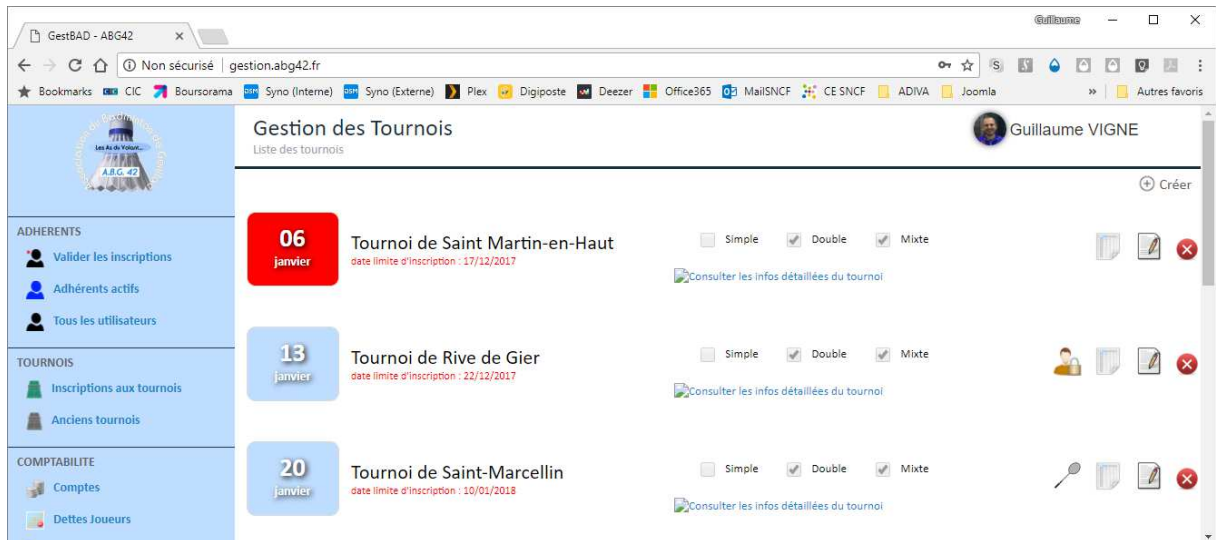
GestBAD - ABG42 ×

Guillaume

Non sécurisé | gestion.abg42.fr

Bookmarks CIC Boursorama Syno (Interne) Syno (Externe) Plex Digiposte Deezer Office365 MailSNCF CE SNCF ADIVA Joomla » Autres favoris

Les As du Volant A.B.G. 42

Gestion des Tournois
Liste des tournois

Guillaume VIGNE

Créer

ADHERENTS
Valider les inscriptions
Adhérents actifs
Tous les utilisateurs

TOURNOIS
Inscriptions aux tournois
Anciens tournois

COMPTABILITE
Comptes
Dettes Joueurs

06
janvier
Tournoi de Saint Martin-en-Haut
date limite d'inscription : 17/12/2017
Simple Double Mixte
Consulter les infos détaillées du tournoi

13
janvier
Tournoi de Rive de Gier
date limite d'inscription : 22/12/2017
Simple Double Mixte
Consulter les infos détaillées du tournoi

20
janvier
Tournoi de Saint-Marcellin
date limite d'inscription : 10/01/2018
Simple Double Mixte
Consulter les infos détaillées du tournoi